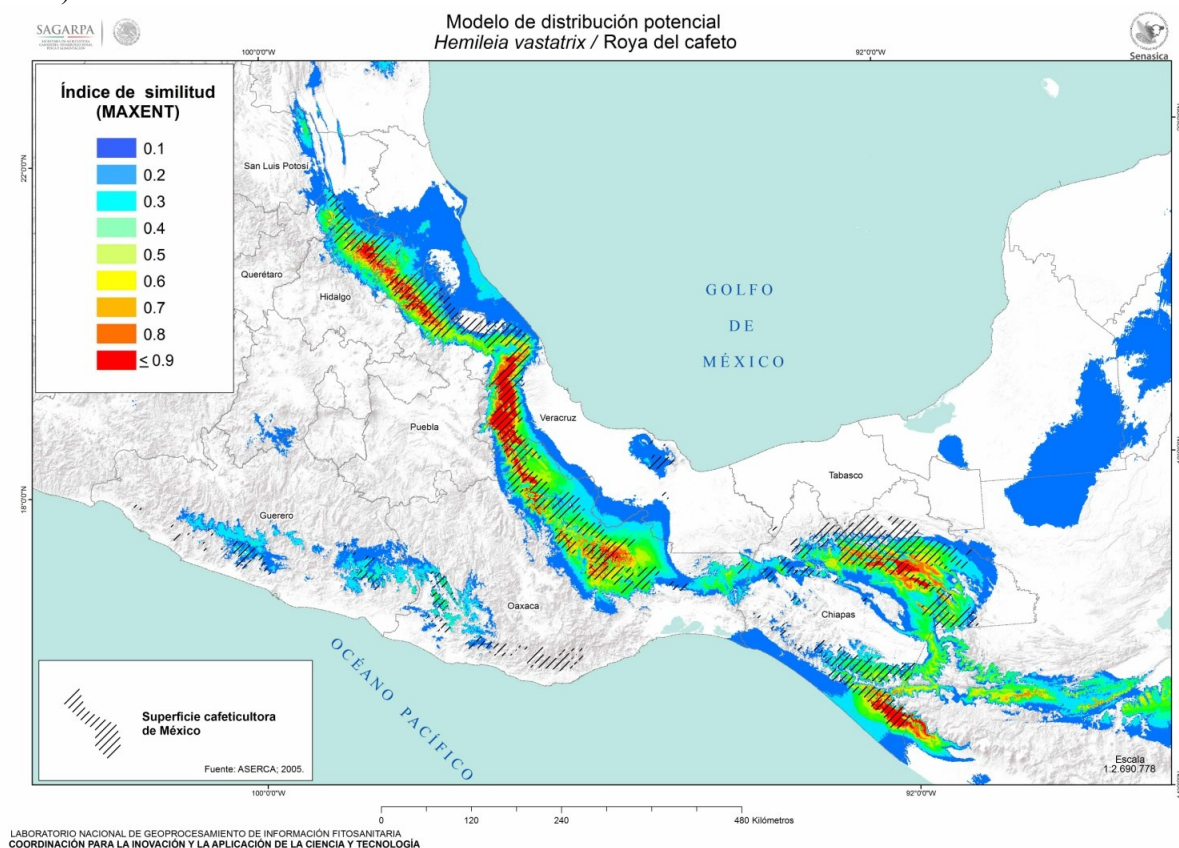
SAGARPA

Modelo de distribución potencial
*Hemileia vastatrix* / Roya del cafeto

Senasica

100°0'0"W
92°0'0"W
22°0'0"N
18°0'0"N

Índice de similitud (MAXENT)

0.1
0.2
0.3
0.4
0.5
0.6
0.7
0.8
≤ 0.9

San Luis Potosí
Querétaro
Hidalgo
Puebla
Veracruz
Guerrero
Oaxaca
Tabasco
Chiapas

GOLFO
DE
MÉXICO

OCÉANO PACÍFICO

Superficie cafeticultora de México

Fuente: ASERCA; 2005.

Escala
1:2,690,778

100°0'0"W
92°0'0"W

0 120 240 480 Kilómetros

LABORATORIO NACIONAL DE GEOPROCESAMIENTO DE INFORMACIÓN FITOSANITARIA
COORDINACIÓN PARA LA INOVACIÓN Y LA APLICACIÓN DE LA CIENCIA Y TECNOLOGÍA